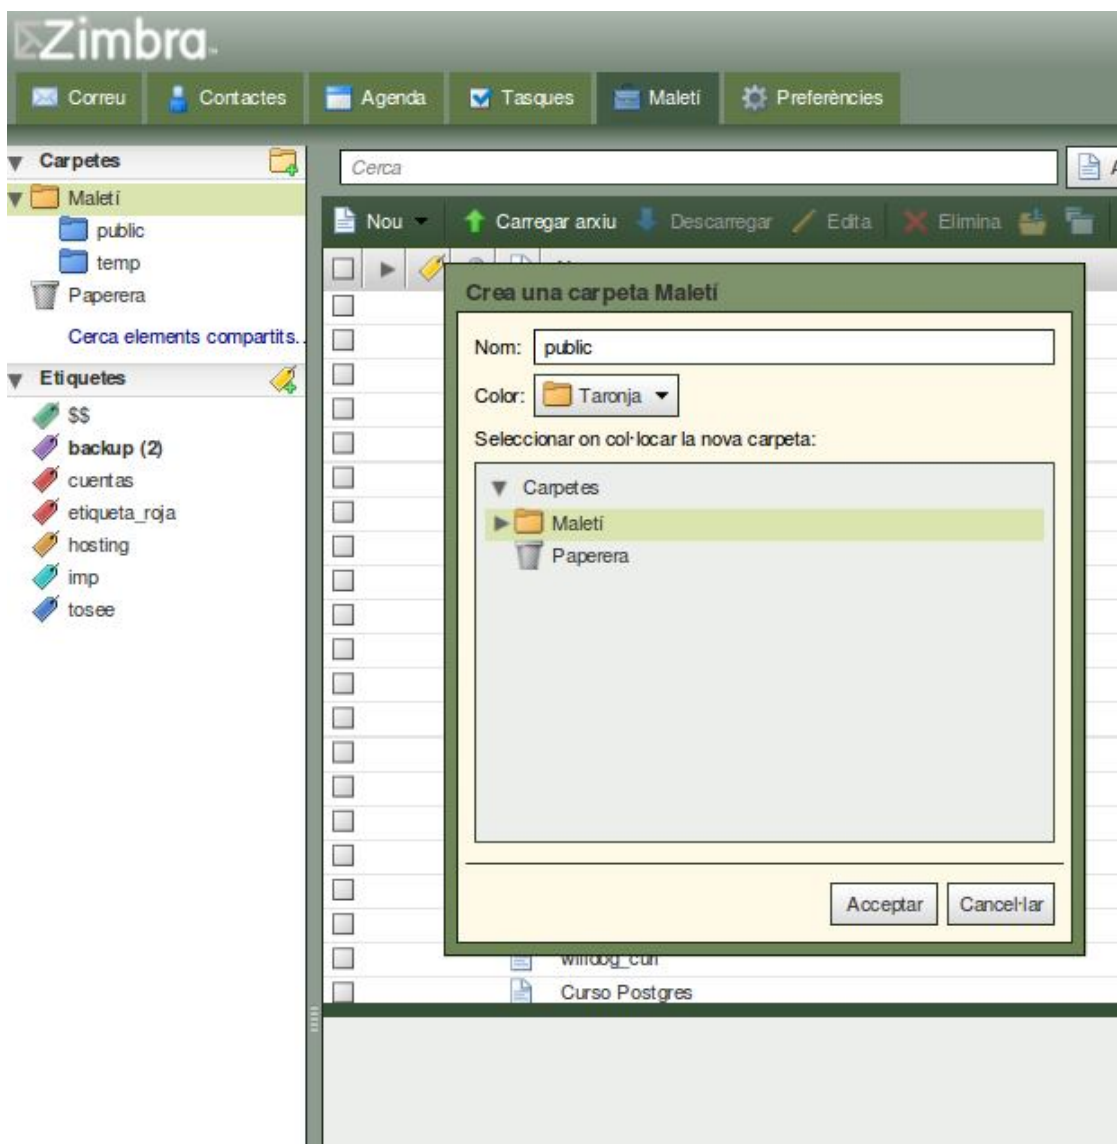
Zimbra

Correu | Contactes | Agenda | Tasques | Maletí | Preferències

Carpetes
Maletí
public
temp
Paperera
Cerca elements compartits...

Etiquetes
$$
backup (2)
cuentas
etiqueta_roja
hosting
imp
tosee

Cerca

Nou | Carregar arxiu | Descarregar | Edita | Elimina

Crea una carpeta Maletí

Nom: public
Color: Taronja
Seleccionar on col·locar la nova carpeta:
Carpetes
Maletí
Paperera

Acceptar | Cancel·lar

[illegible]
Curso Postgres